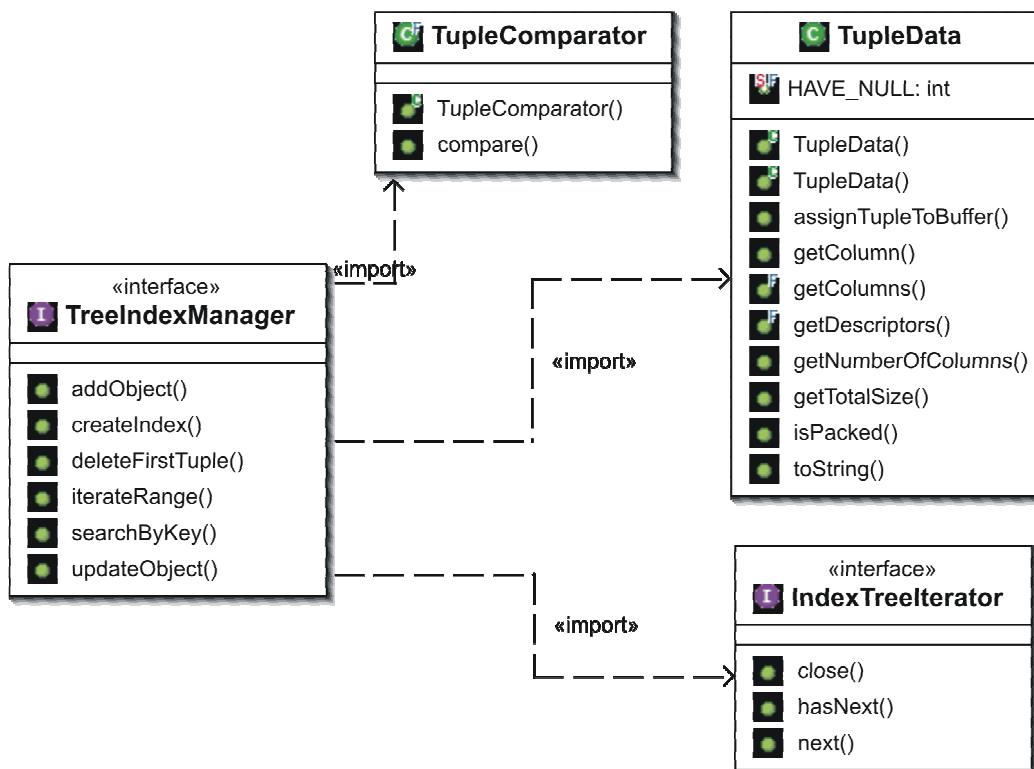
TupleComparator

TupleComparator()
compare()

TupleData

HAVE_NULL: int

TupleData()
TupleData()
assignTupleToBuffer()
getColumn()
getColumns()
getDescriptors()
getNumberOfColumns()
getTotalSize()
isPacked()
toString()

«interface»
TreeIndexManager

addObject()
createIndex()
deleteFirstTuple()
iterateRange()
searchByKey()
updateObject()

«import»

«import»

«import»

«interface»
IndexTreeIterator

close()
hasNext()
next()